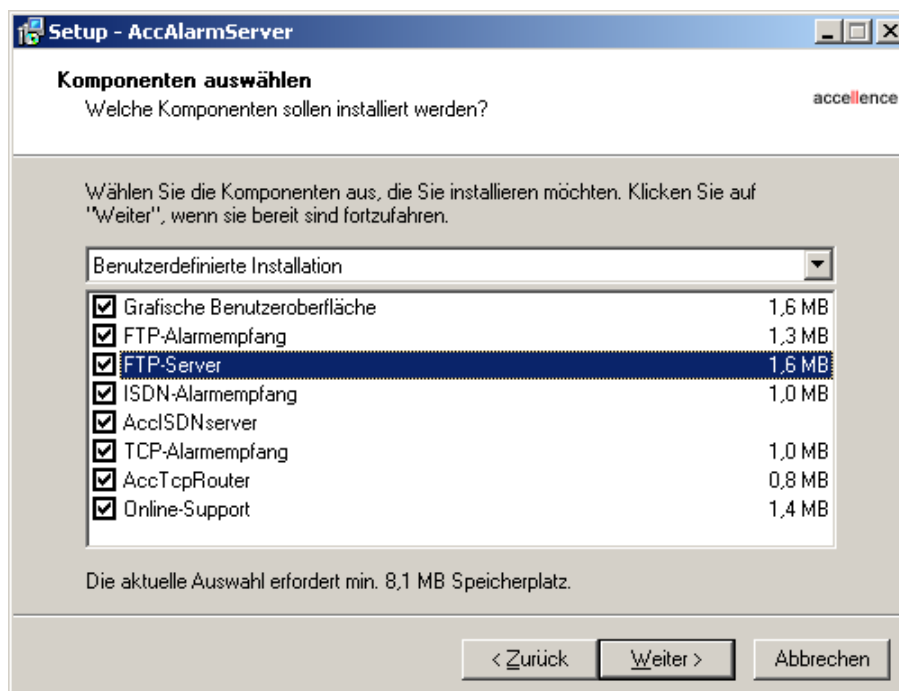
Setup - AccAlarmServer

Komponenten auswählen
Welche Komponenten sollen installiert werden?

accellence

Wählen Sie die Komponenten aus, die Sie installieren möchten. Klicken Sie auf "Weiter", wenn sie bereit sind fortzufahren.

Benutzerdefinierte Installation

| | |
|---|---|
| Grafische Benutzeroberfläche | 1,6 MB |
| FTP-Alarmempfang | 1,3 MB |
| FTP-Server | 1,6 MB |
| ISDN-Alarmempfang | 1,0 MB |
| AccISDNserver | |
| TCP-Alarmempfang | 1,0 MB |
| AccTcpRouter | 0,8 MB |
| Online-Support | 1,4 MB |

Die aktuelle Auswahl erfordert min. 8,1 MB Speicherplatz.

< Zurück   Weiter >   Abbrechen